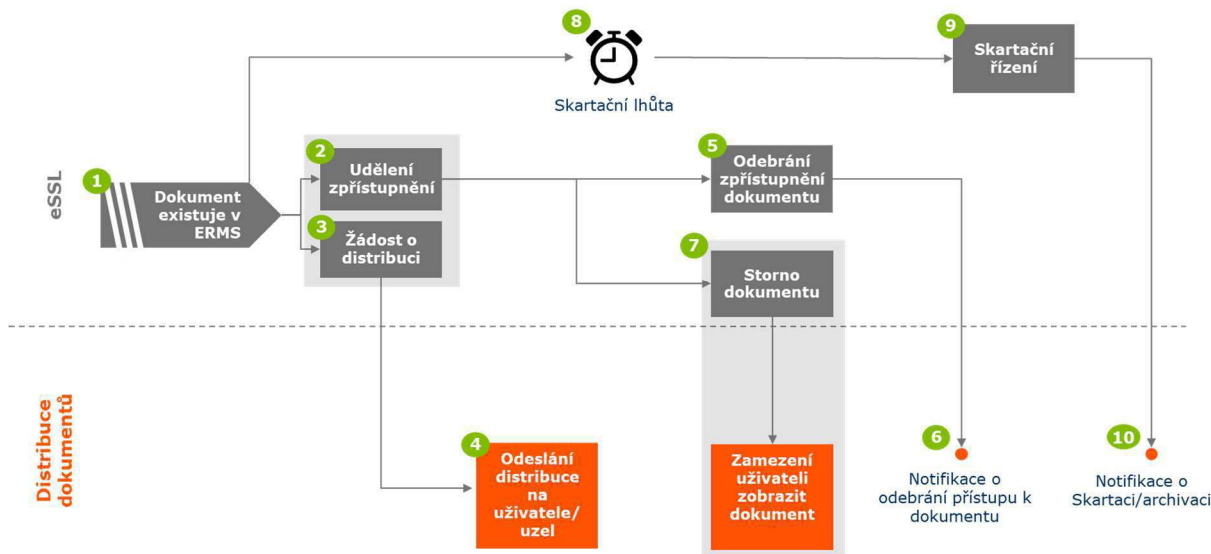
eSSL

Distribuce dokumentů

8 Skartační lhůta

9 Skartační řízení

1 Dokument existuje v ERMS

2 Udělení zpřístupnění

3 Žádost o distribuci

5 Odebrání zpřístupnění dokumentu

7 Storno dokumentu

4 Odeslání distribuce na uživatele/ uzel

Zamezení uživateli zobrazit dokument

6 Notifikace o odebrání přístupu k dokumentu

10 Notifikace o Skartaci/archivaci